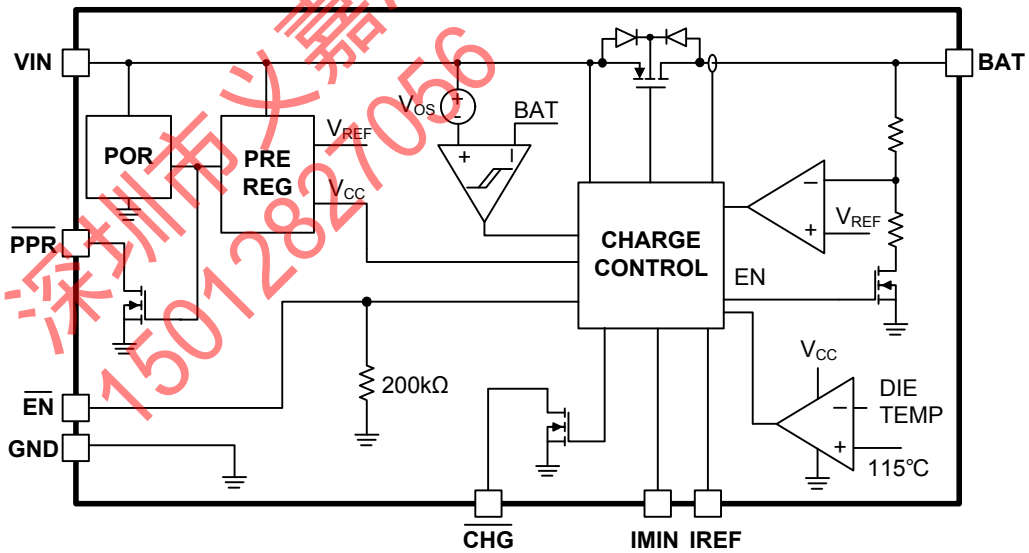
VIN
BAT
$V_{OS}$
BAT
POR
PRE REG
$V_{REF}$
$V_{CC}$
+
CHARGE CONTROL
$V_{REF}$
+
EN
$\overline{PPR}$
200kΩ
$V_{CC}$
DIE TEMP
+
115°C
$\overline{EN}$
GND
$\overline{CHG}$
IMIN
IREF
深圳市义嘉
15012827056